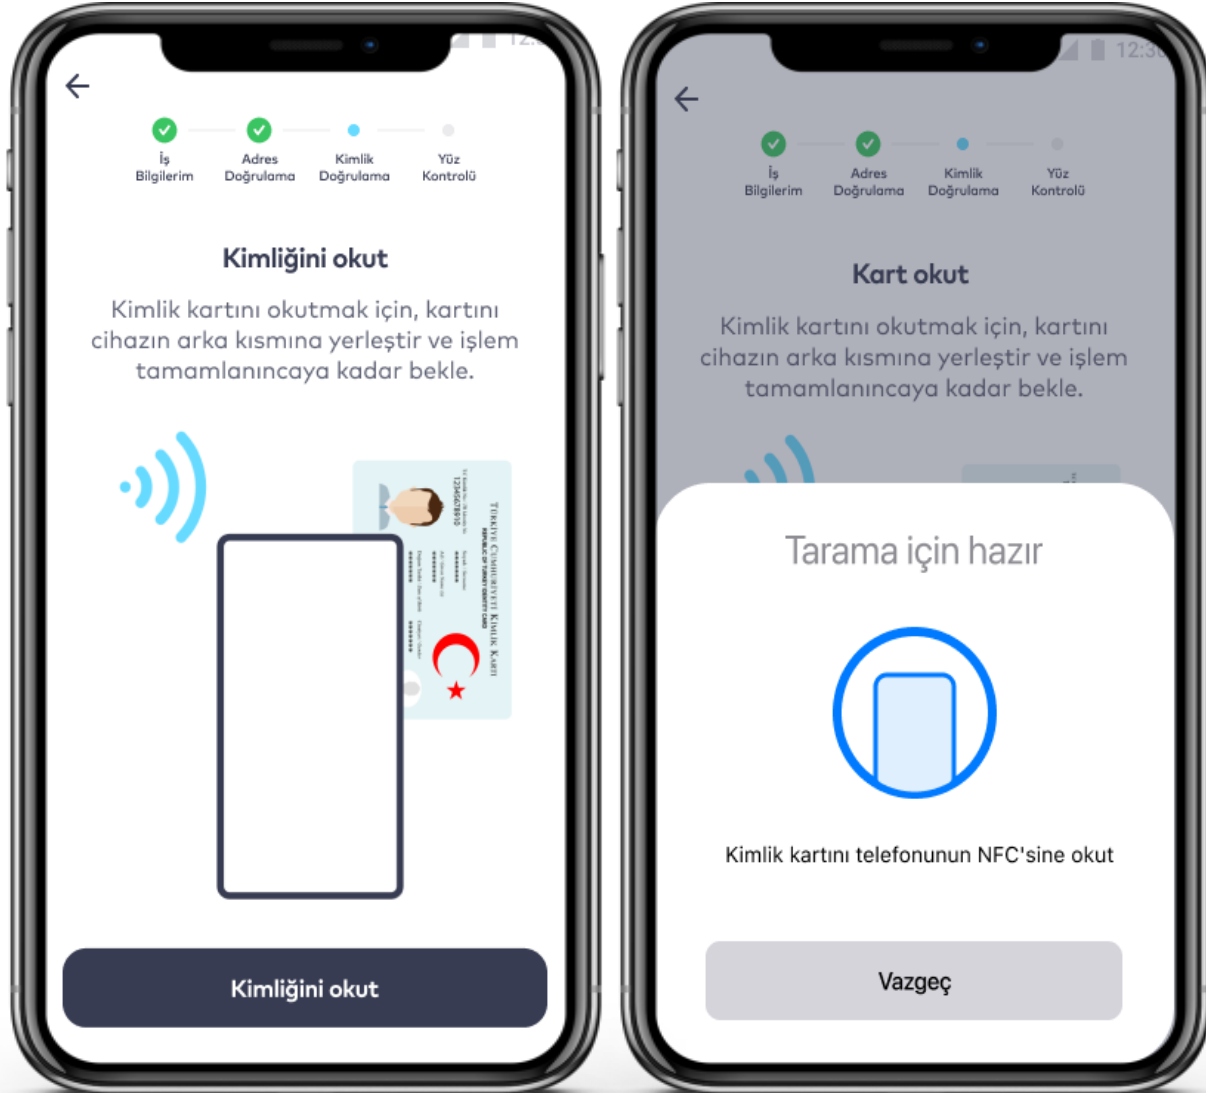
12:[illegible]

İş Bilgilerim
Adres Doğrulama
Kimlik Doğrulama
Yüz Kontrolü

Kimliğini okut

Kimlik kartını okutmak için, kartını cihazın arka kısmına yerleştir ve işlem tamamlanıncaya kadar bekle.

TÜRKİYE CUMHURİYETİ KİMLİK KARTI
REPUBLIC OF TURKEY IDENTITY CARD
12345678910

Kimliğini okut

12:3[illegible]

İş Bilgilerim
Adres Doğrulama
Kimlik Doğrulama
Yüz Kontrolü

Kart okut

Kimlik kartını okutmak için, kartını cihazın arka kısmına yerleştir ve işlem tamamlanıncaya kadar bekle.

Tarama için hazır

Kimlik kartını telefonunun NFC'sine okut

Vazgeç